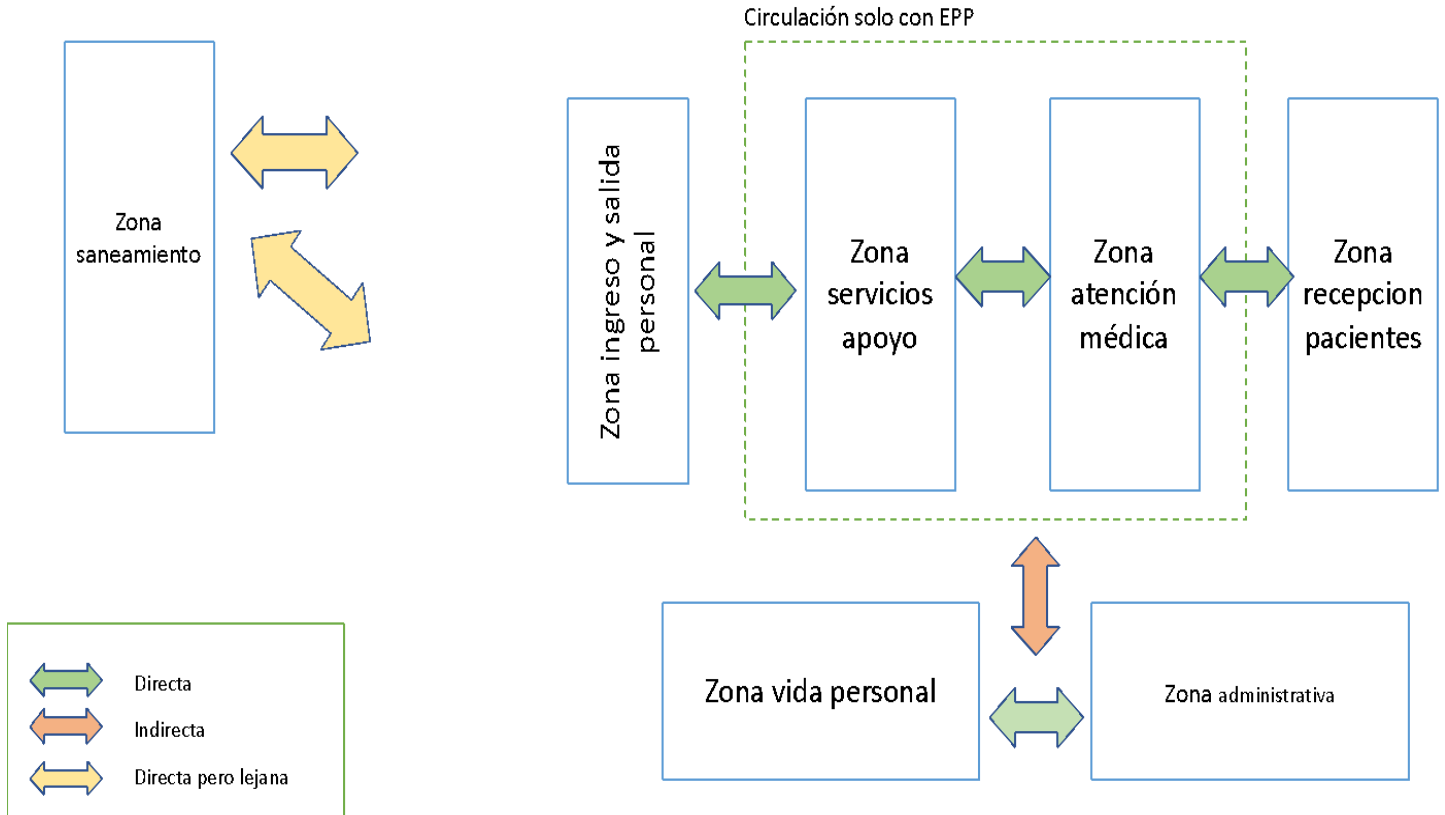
Zona saneamiento

Circulación solo con EPP

Zona ingreso y salida personal

Zona servicios apoyo

Zona atención médica

Zona recepcion pacientes

Zona vida personal

Zona administrativa

Directa

Indirecta

Directa pero lejana